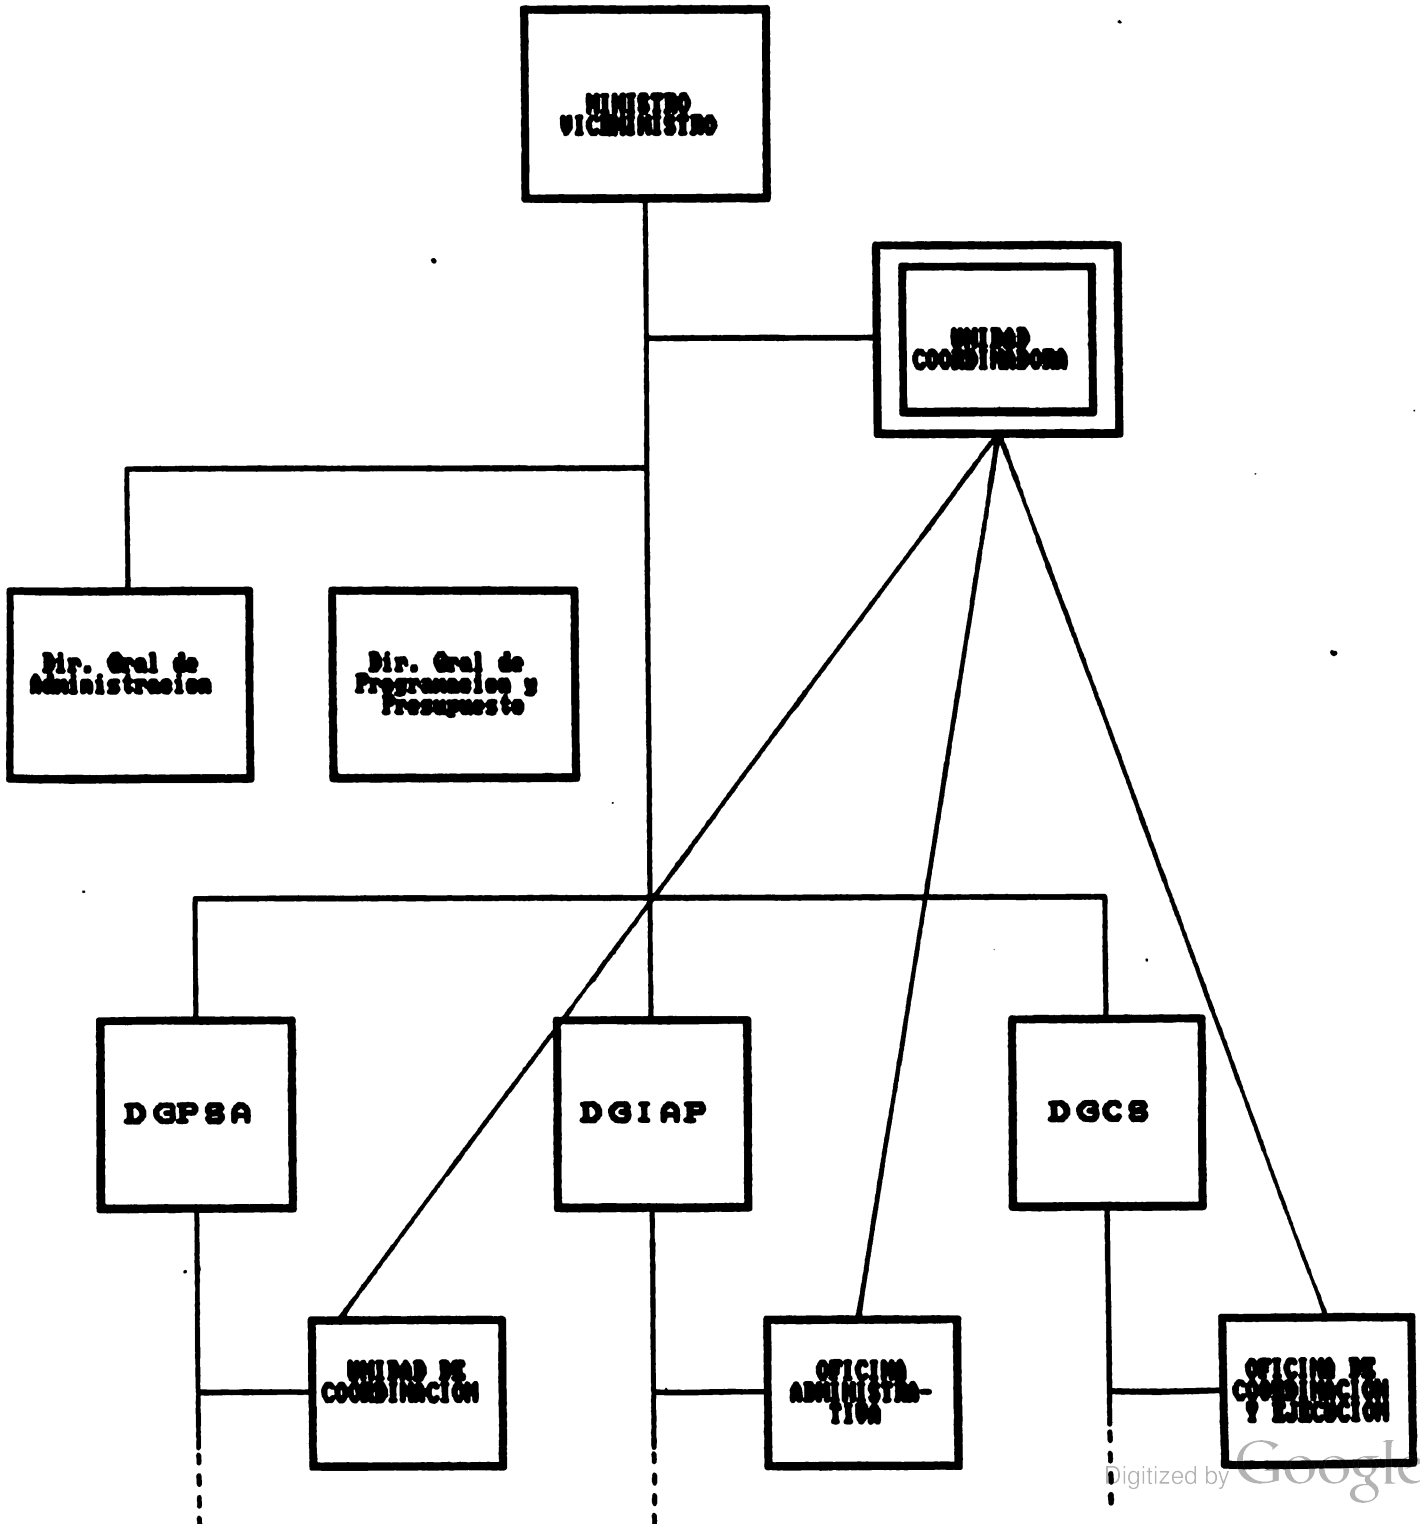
MINISTRO
VICEMINISTRO

UNIDAD
COORDINADORA

Dir. Gral de
Administracion

Dir. Gral de
Programacion y
Presupuesto

DGPSA

DGIAP

DGCS

UNIDAD DE
COORDINACION

OFICINA
ADMINISTRA-
TIVA

OFICINA DE
COORDINACION
Y EJECUCION

Digitized by Google